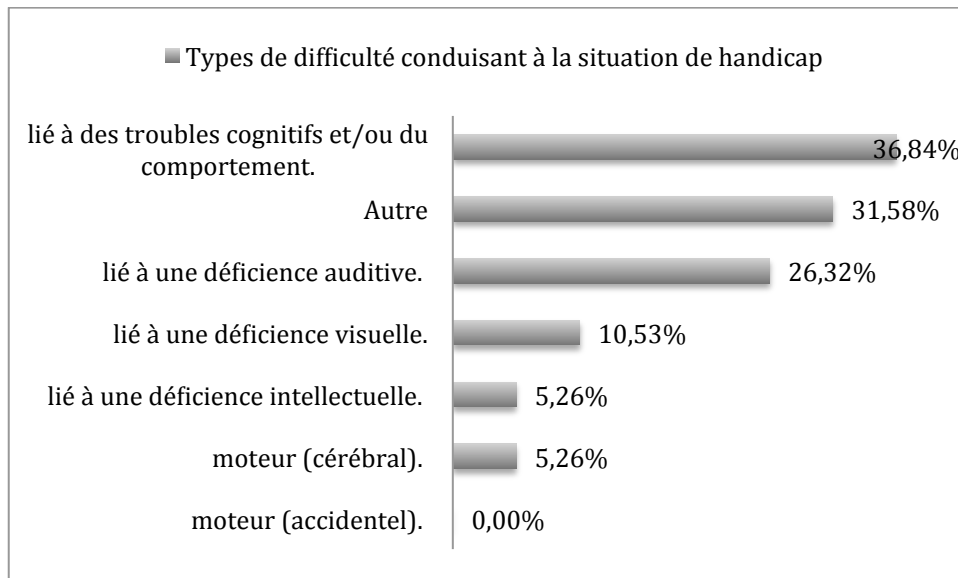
Types de difficulté conduisant à la situation de handicap

| | |
|---|---|
| lié à des troubles cognitifs et/ou du comportement. | 36,84% |
| Autre | 31,58% |
| lié à une déficience auditive. | 26,32% |
| lié à une déficience visuelle. | 10,53% |
| lié à une déficience intellectuelle. | 5,26% |
| moteur (cérébral). | 5,26% |
| moteur (accidentel). | 0,00% |